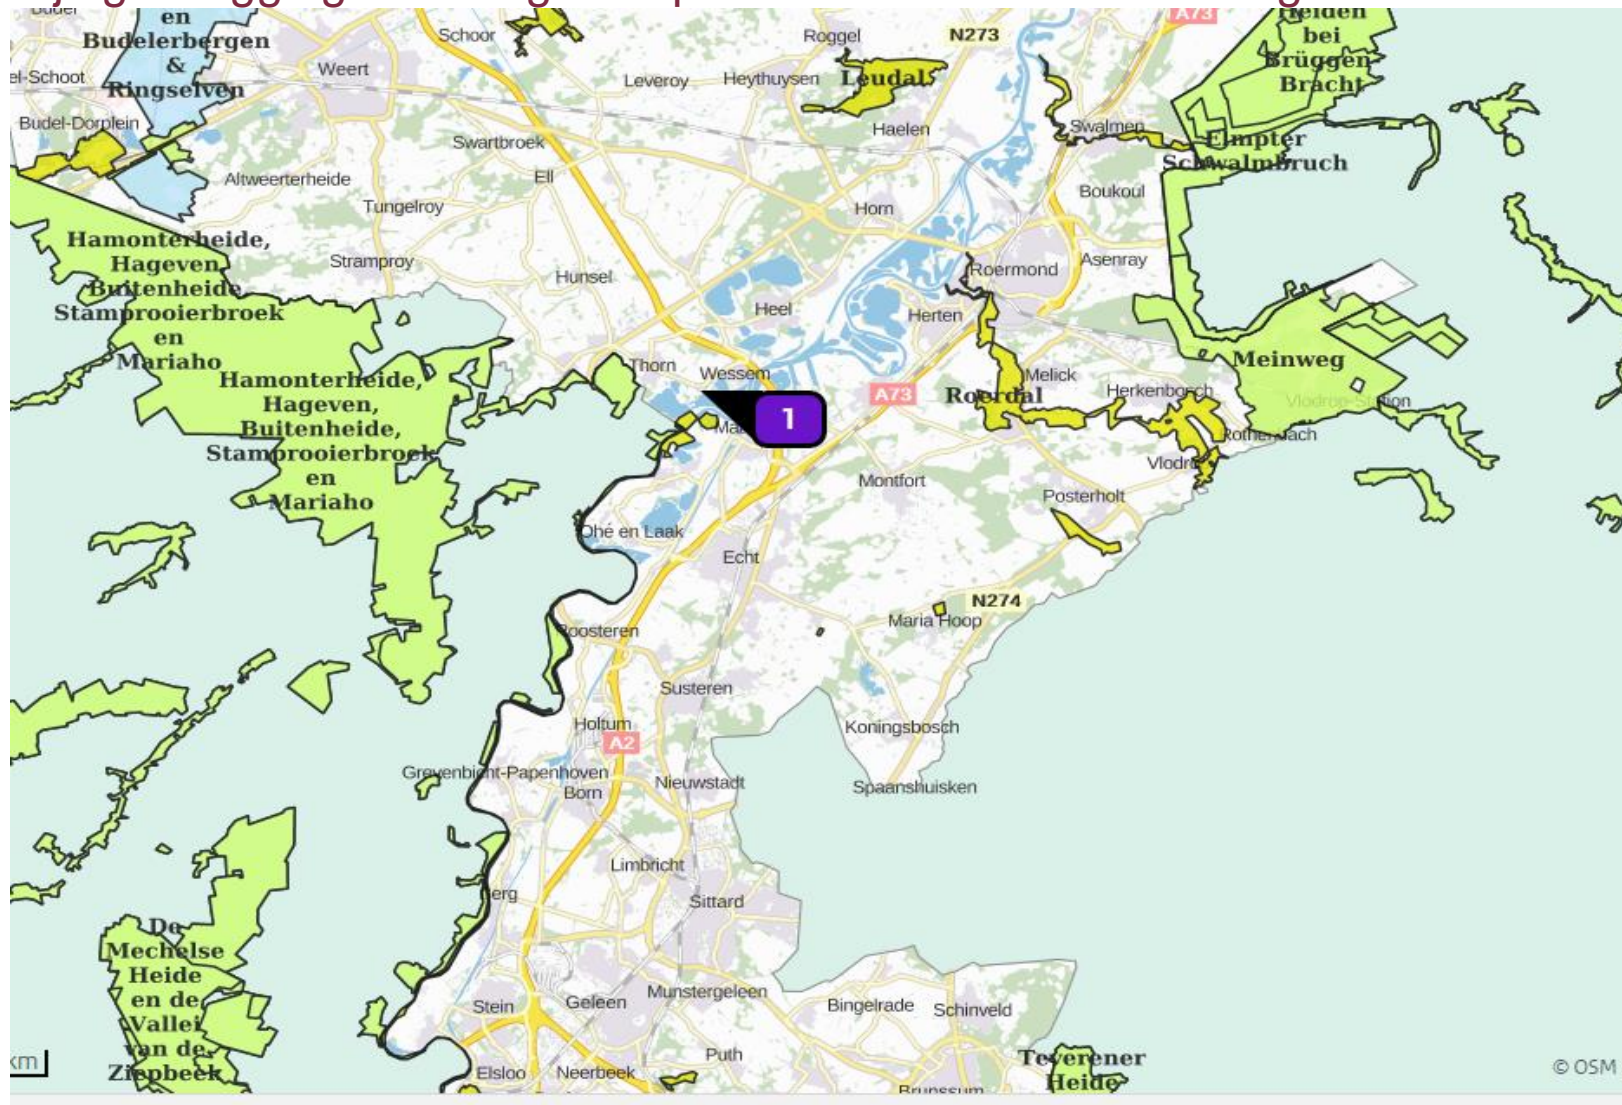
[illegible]
en
Budelerbergen
&
Ringselven
el-Schoot
Weert
Schoor
Roggel
N273
A73
Heiden
bei
Brüggen
Bracht
Leveroy
Heythuysen
Leudal
Budel-Dorplein
Swartbroek
Haelen
Swalmen
Elmpter
Schwalmbruch
Altweerterheide
Ell
Boukoul
Tungelroy
Horn
Hamonterheide,
Hageven,
Buitenheide,
Stamprooierbroek
en
Mariaho
Stramproy
Asenray
Roermond
Hunsel
Heel
Herten
Meinweg
Thorn
Wessem
Melick
Hamonterheide,
Hageven,
Buitenheide,
Stamprooierbroek
en
Mariaho
A73
Roerdal
Herkenbosch
Vlodrop-Station
1
Ma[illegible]
Rothenbach
Vlodrop
Montfort
Posterholt
Ohé en Laak
Echt
N274
Maria Hoop
Roosteren
Susteren
Koningsbosch
Holtum
A2
Grevenbicht-Papenhoven
Born
Nieuwstadt
Spaanshuisken
Limbricht
Berg
Sittard
De
Mechelse
Heide
en de
Vallei
van de
Ziepbeek
Stein
Geleen
Munstergeleen
Bingelrade
Schinveld
km
Puth
Teverener
Heide
Elsloo
Neerbeek
Brunssum
© OSM